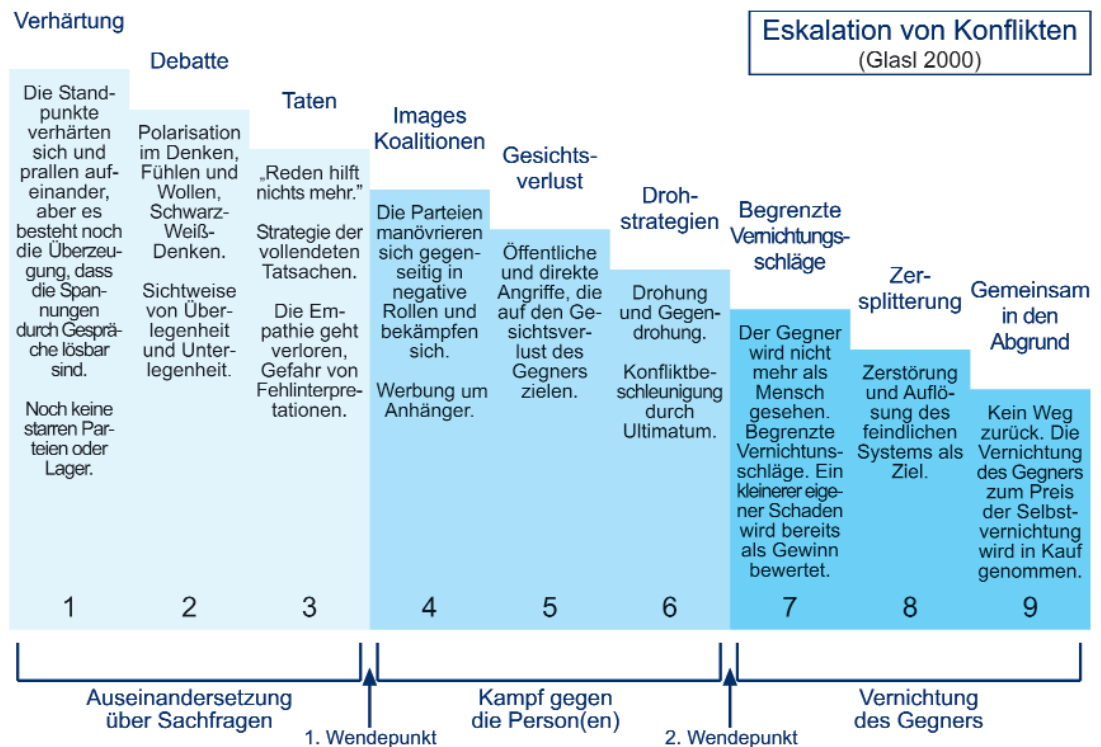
Eskalation von Konflikten
(Glasl 2000)

Verhärtung

Die Standpunkte verhärten sich und prallen aufeinander, aber es besteht noch die Überzeugung, dass die Spannungen durch Gespräche lösbar sind.

Noch keine starren Parteien oder Lager.

1

Debatte

Polarisation im Denken, Fühlen und Wollen, Schwarz-Weiß-Denken.

Sichtweise von Überlegenheit und Unterlegenheit.

2

Taten

„Reden hilft nichts mehr."

Strategie der vollendeten Tatsachen.

Die Empathie geht verloren, Gefahr von Fehlinterpretationen.

3

Images Koalitionen

Die Parteien manövrieren sich gegenseitig in negative Rollen und bekämpfen sich.

Werbung um Anhänger.

4

Gesichtsverlust

Öffentliche und direkte Angriffe, die auf den Gesichtsverlust des Gegners zielen.

5

Drohstrategien

Drohung und Gegendrohung.

Konfliktbeschleunigung durch Ultimatum.

6

Begrenzte Vernichtungsschläge

Der Gegner wird nicht mehr als Mensch gesehen. Begrenzte Vernichtunsschläge. Ein kleinerer eigener Schaden wird bereits als Gewinn bewertet.

7

Zersplitterung

Zerstörung und Auflösung des feindlichen Systems als Ziel.

8

Gemeinsam in den Abgrund

Kein Weg zurück. Die Vernichtung des Gegners zum Preis der Selbstvernichtung wird in Kauf genommen.

9

Auseinandersetzung über Sachfragen

1. Wendepunkt

Kampf gegen die Person(en)

2. Wendepunkt

Vernichtung des Gegners